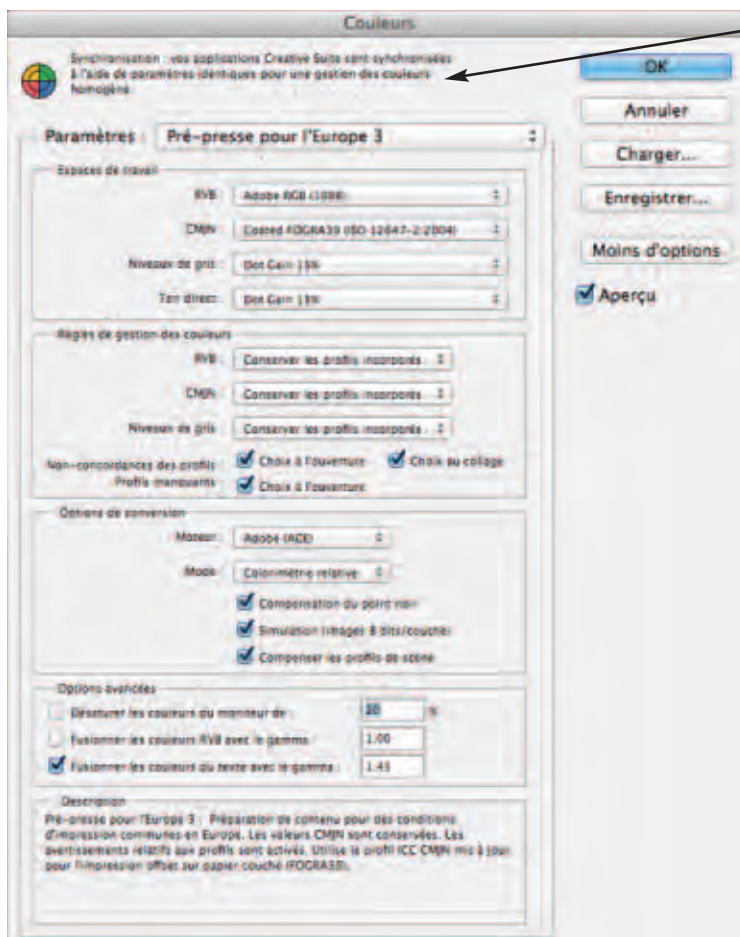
Couleurs

Synchronisation : vos applications Creative Suite sont synchronisées à l'aide de paramètres identiques pour une gestion des couleurs homogène.

OK

Annuler

Charger...

Enregistrer...

Moins d'options

Aperçu

Paramètres : Pré-presse pour l'Europe 3

Espaces de travail

RVB : Adobe RGB (1998)

CMJN : Coated FOGRA39 (ISO 12647-2:2004)

Niveaux de gris : Dot Gain 15%

Ton direct : Dot Gain 15%

Règles de gestion des couleurs

RVB : Conserver les profils incorporés

CMJN : Conserver les profils incorporés

Niveaux de gris : Conserver les profils incorporés

Non-concordances des profils : Choix à l'ouverture Choix au collage

Profils manquants : Choix à l'ouverture

Options de conversion

Moteur : Adobe (ACE)

Mode : Colorimétrie relative

Compensation du point noir

Simulation (images 8 bits/couche)

Compenser les profils de scène

Options avancées

Désaturer les couleurs du moniteur de : 20 %

Fusionner les couleurs RVB avec le gamma : 1,00

Fusionner les couleurs du texte avec le gamma : 1,45

Description

Pré-presse pour l'Europe 3 : Préparation de contenu pour des conditions d'impression communes en Europe. Les valeurs CMJN sont conservées. Les avertissements relatifs aux profils sont activés. Utilise le profil ICC CMJN mis à jour pour l'impression offset sur papier couché (FOGRA39).